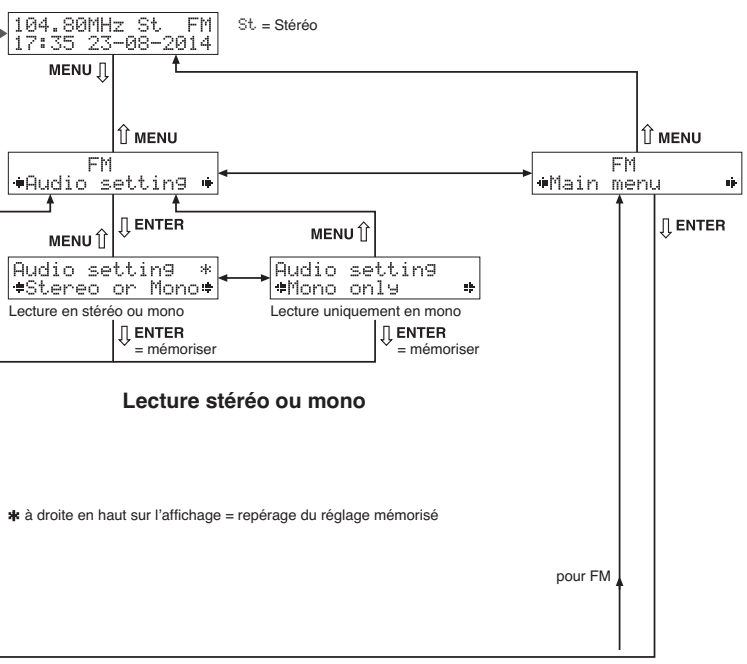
104.80MHz St FM
17:35 23-08-2014

St = Stéréo

MENU

MENU

FM
Audio setting

MENU

FM
Main menu

ENTER

MENU

ENTER

MENU

Audio setting *
Stereo or Mono

Audio setting
Mono only

Lecture en stéréo ou mono

Lecture uniquement en mono

ENTER
= mémoriser

ENTER
= mémoriser

Lecture stéréo ou mono

✱ à droite en haut sur l'affichage = repérage du réglage mémorisé

pour FM